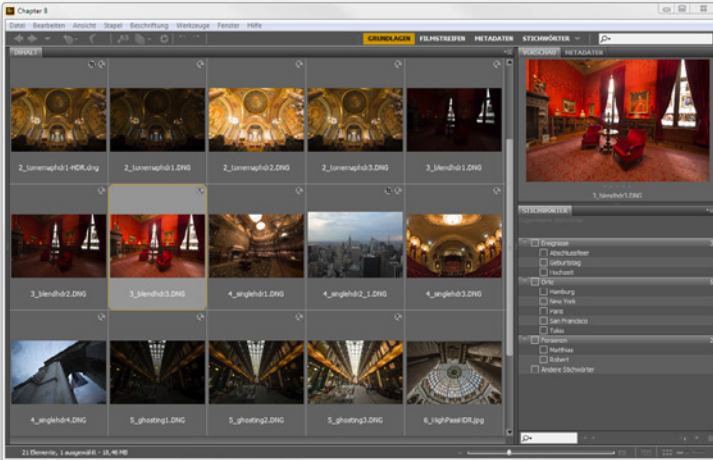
Chapter 8

Datei Bearbeiten Ansicht Stapel Beschriftung Werkzeuge Fenster Hilfe

GRUNDLAGEN FILMSTREIFEN METADATEN STICHWÖRTER

INHALT

VORSCHAU METADATEN

2_tonemaphdr1-HDR.dng
2_tonemaphdr1.DNG
2_tonemaphdr2.DNG
2_tonemaphdr3.DNG
3_blendhdr1.DNG
3_blendhdr2.DNG
3_blendhdr3.DNG
4_singlehdr1.DNG
4_singlehdr2_1.DNG
4_singlehdr3.DNG
4_singlehdr4.DNG
5_ghosting1.DNG
5_ghosting2.DNG
5_ghosting3.DNG
6_HighPassHDR.jpg

3_blendhdr3.DNG

STICHWÖRTER

Ereignisse
Abschlussfeier
Geburtstag
Hochzeit
Orte
Hamburg
New York
Paris
San Francisco
Tokio
Personen
Matthias
Robert
Andere Stichwörter

21 Elemente, 1 ausgewählt - 18,48 MB